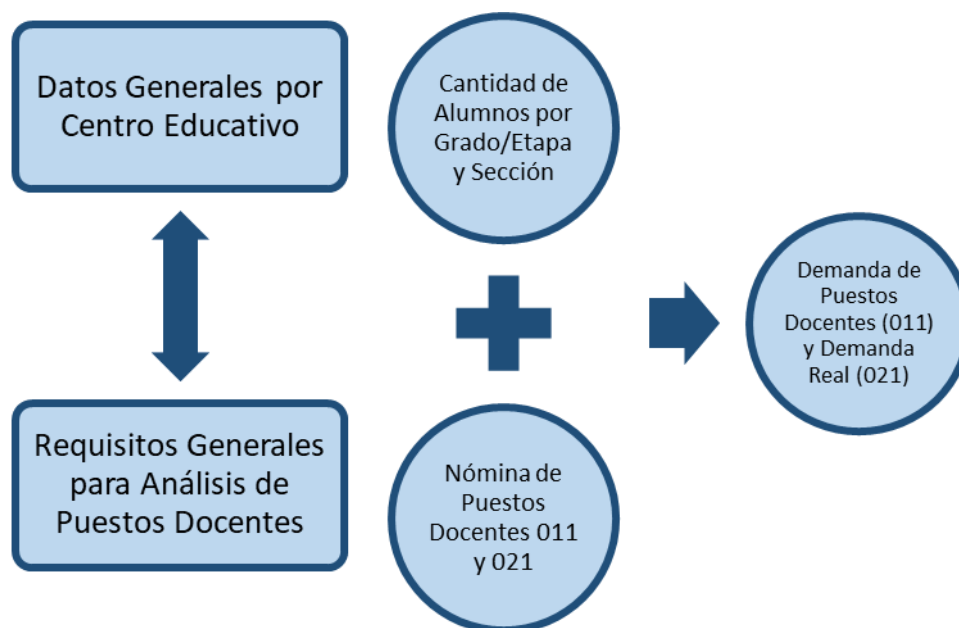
Datos Generales por Centro Educativo

Requisitos Generales para Análisis de Puestos Docentes

Cantidad de Alumnos por Grado/Etapa y Sección

Nómina de Puestos Docentes 011 y 021

Demanda de Puestos Docentes (011) y Demanda Real (021)